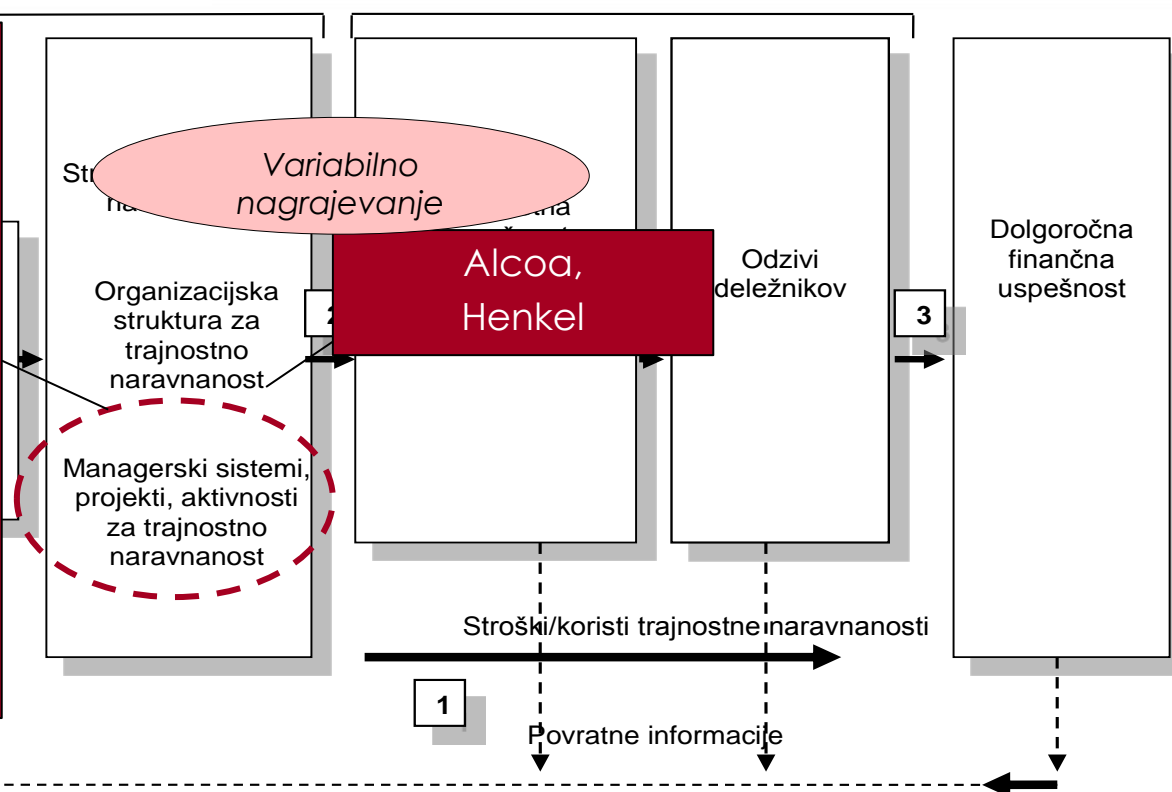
Str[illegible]

na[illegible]

Variabilno nagrajevanje

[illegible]tna

Organizacijska struktura za trajnostno naravnanost

2

Alcoa, Henkel

Odzivi deležnikov

3

Dolgoročna finančna uspešnost

Managerski sistemi, projekti, aktivnosti za trajnostno naravnanost

Stroški/koristi trajnostne naravnanosti

1

Povratne informacije